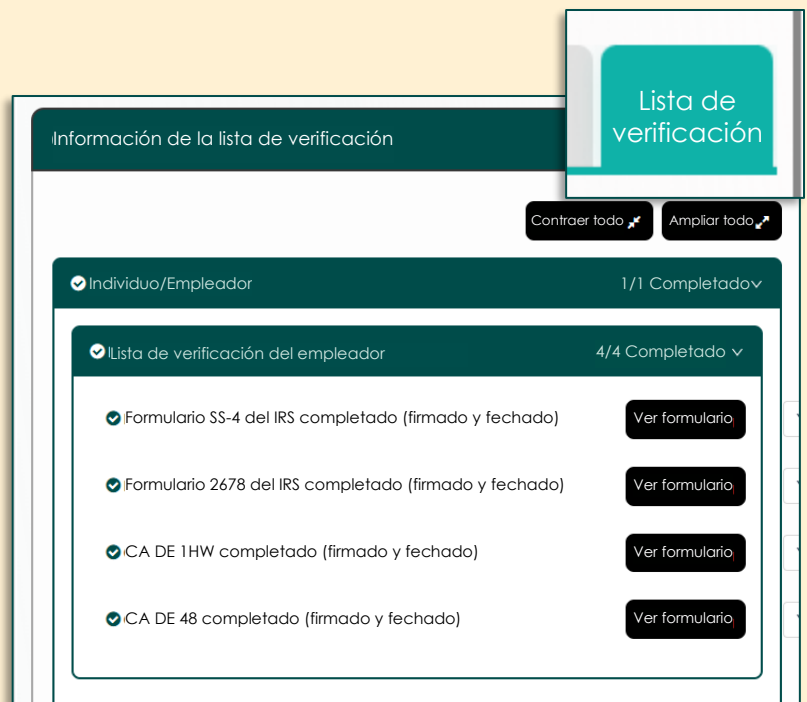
Lista de verificación

Información de la lista de verificación

Contraer todo

Ampliar todo

Individuo/Empleador

1/1 Completado

Lista de verificación del empleador

4/4 Completado

Formulario SS-4 del IRS completado (firmado y fechado)

Ver formulario

Formulario 2678 del IRS completado (firmado y fechado)

Ver formulario

CA DE 1HW completado (firmado y fechado)

Ver formulario

CA DE 48 completado (firmado y fechado)

Ver formulario